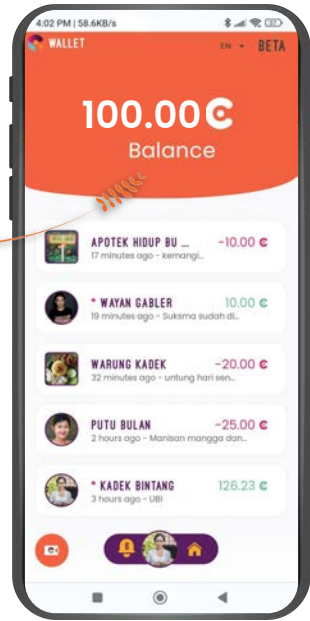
4:02 PM | 58.6KB/s

WALLET

EN ▾ BETA

100.00 C

Balance

APOTEK HIDUP BU ...
17 minutes ago - kemangi...
-10.00 C

* WAYAN GABLER
19 minutes ago - Suksma sudah di...
10.00 C

WARUNG KADEK
32 minutes ago - untung hari sen...
-20.00 C

PUTU BULAN
2 hours ago - Manisan mangga dan...
-25.00 C

* KADEK BINTANG
3 hours ago - UBI
126.23 C